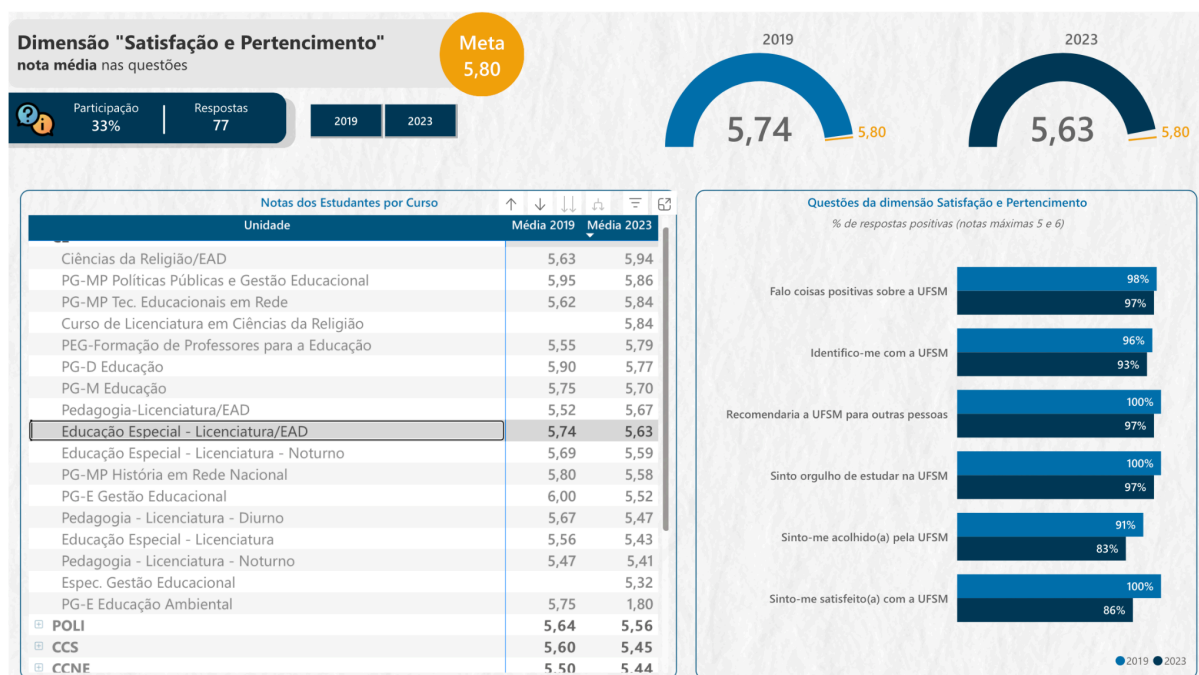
Dimensão "Satisfação e Pertencimento"
**nota média** nas questões

Meta
5,80

Participação
33%

Respostas
77

2019

2023

2019
5,74
5,80

2023
5,63
5,80

Notas dos Estudantes por Curso

| Unidade | Média 2019 | Média 2023 |
|---|---|---|
| Ciências da Religião/EAD | 5,63 | 5,94 |
| PG-MP Políticas Públicas e Gestão Educacional | 5,95 | 5,86 |
| PG-MP Tec. Educacionais em Rede | 5,62 | 5,84 |
| Curso de Licenciatura em Ciências da Religião | | 5,84 |
| PEG-Formação de Professores para a Educação | 5,55 | 5,79 |
| PG-D Educação | 5,90 | 5,77 |
| PG-M Educação | 5,75 | 5,70 |
| Pedagogia-Licenciatura/EAD | 5,52 | 5,67 |
| Educação Especial - Licenciatura/EAD | 5,74 | 5,63 |
| Educação Especial - Licenciatura - Noturno | 5,69 | 5,59 |
| PG-MP História em Rede Nacional | 5,80 | 5,58 |
| PG-E Gestão Educacional | 6,00 | 5,52 |
| Pedagogia - Licenciatura - Diurno | 5,67 | 5,47 |
| Educação Especial - Licenciatura | 5,56 | 5,43 |
| Pedagogia - Licenciatura - Noturno | 5,47 | 5,41 |
| Espec. Gestão Educacional | | 5,32 |
| PG-E Educação Ambiental | 5,75 | 1,80 |
| POLI | 5,64 | 5,56 |
| CCS | 5,60 | 5,45 |
| CCNE | 5,50 | 5,44 |

Questões da dimensão Satisfação e Pertencimento
% de respostas positivas (notas máximas 5 e 6)

Falo coisas positivas sobre a UFSM 98% 97%
Identifico-me com a UFSM 96% 93%
Recomendaria a UFSM para outras pessoas 100% 97%
Sinto orgulho de estudar na UFSM 100% 97%
Sinto-me acolhido(a) pela UFSM 91% 83%
Sinto-me satisfeito(a) com a UFSM 100% 86%

2019 2023